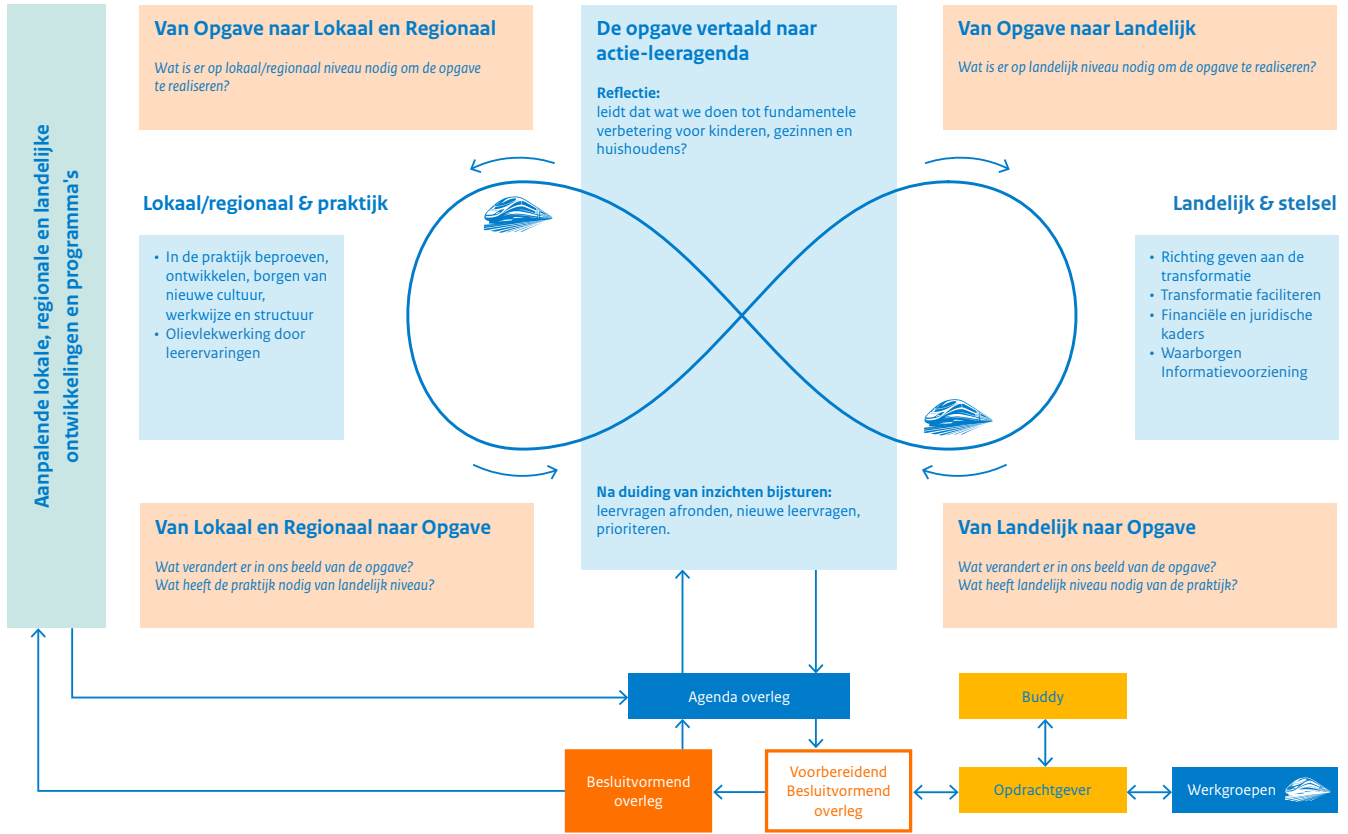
Aanpalende lokale, regionale en landelijke ontwikkelingen en programma's

Van Opgave naar Lokaal en Regionaal

Wat is er op lokaal/regionaal niveau nodig om de opgave te realiseren?

De opgave vertaald naar actie-leeragenda

Reflectie:
leidt dat wat we doen tot fundamentele verbetering voor kinderen, gezinnen en huishoudens?

Van Opgave naar Landelijk

Wat is er op landelijk niveau nodig om de opgave te realiseren?

Lokaal/regionaal & praktijk

• In de praktijk beproeven, ontwikkelen, borgen van nieuwe cultuur, werkwijze en structuur
• Olievlekwerking door leerervaringen

Landelijk & stelsel

• Richting geven aan de transformatie
• Transformatie faciliteren
• Financiële en juridische kaders
• Waarborgen Informatievoorziening

Na duiding van inzichten bijsturen:
leervragen afronden, nieuwe leervragen, prioriteiten.

Van Lokaal en Regionaal naar Opgave

Wat verandert er in ons beeld van de opgave?
Wat heeft de praktijk nodig van landelijk niveau?

Van Landelijk naar Opgave

Wat verandert er in ons beeld van de opgave?
Wat heeft landelijk niveau nodig van de praktijk?

Agenda overleg

Buddy

Besluitvormend overleg

Voorbereidend Besluitvormend overleg

Opdrachtgever

Werkgroepen